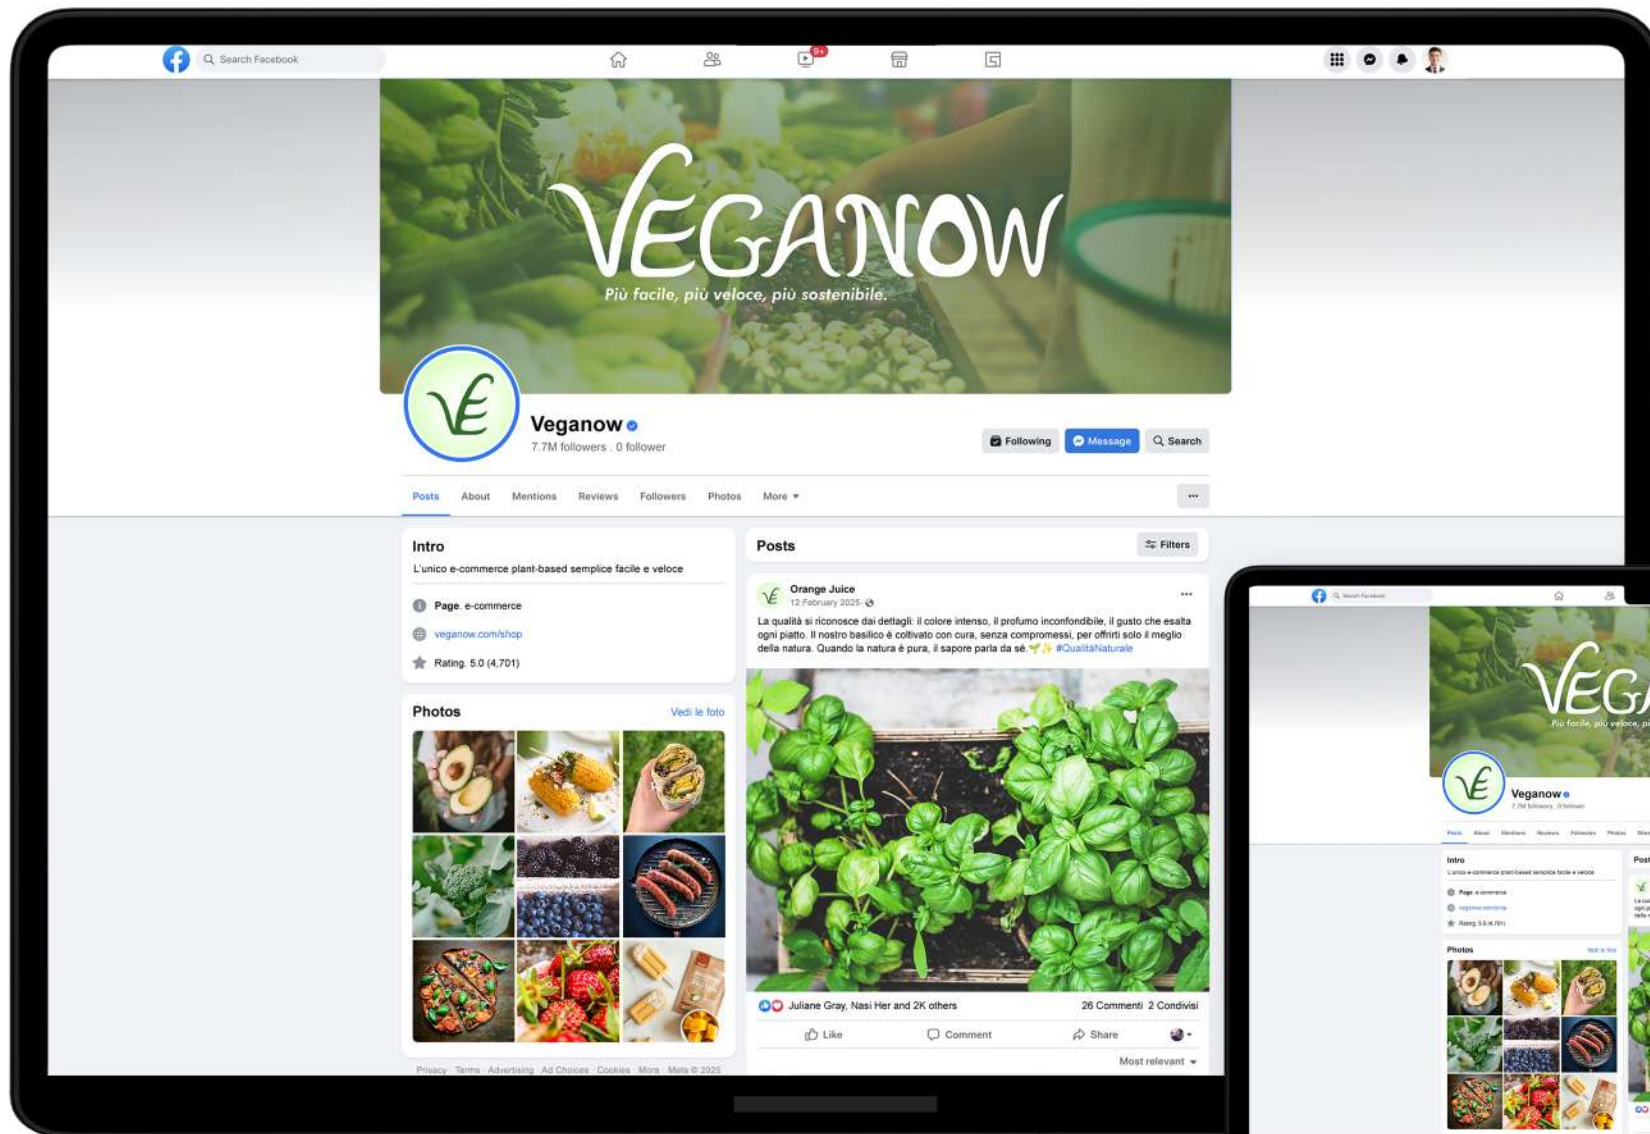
Search Facebook

9+

VEGANOW
Più facile, più veloce, più sostenibile.

Veganow
7.7M followers . 0 follower

Following Message Search

Posts About Mentions Reviews Followers Photos More

...

Intro
L'unico e-commerce plant-based semplice facile e veloce

Page · e-commerce
veganow.com/shop
Rating · 5.0 (4,701)

Photos
Vedi le foto

Privacy · Terms · Advertising · Ad Choices · Cookies · More · Meta © 2025

Posts
Filters

Orange Juice
12 February 2025 ·

La qualità si riconosce dai dettagli: il colore intenso, il profumo inconfondibile, il gusto che esalta ogni piatto. Il nostro basilico è coltivato con cura, senza compromessi, per offrirti solo il meglio della natura. Quando la natura è pura, il sapore parla da sé. 🌱✨ #QualitàNaturale

Juliane Gray, Nasi Her and 2K others
26 Commenti 2 Condivisi

Like Comment Share

Most relevant

Search Facebook
VEG
Più facile, più veloce, p
Veganow
7.7M followers . 0 follower
Posts About Mentions Reviews Followers Photos More
Intro
L'unico e-commerce plant-based semplice facile e veloce
Page · e-commerce
veganow.com/shop
Rating 5.0 (4,701)
Photos
Vedi le foto
Post